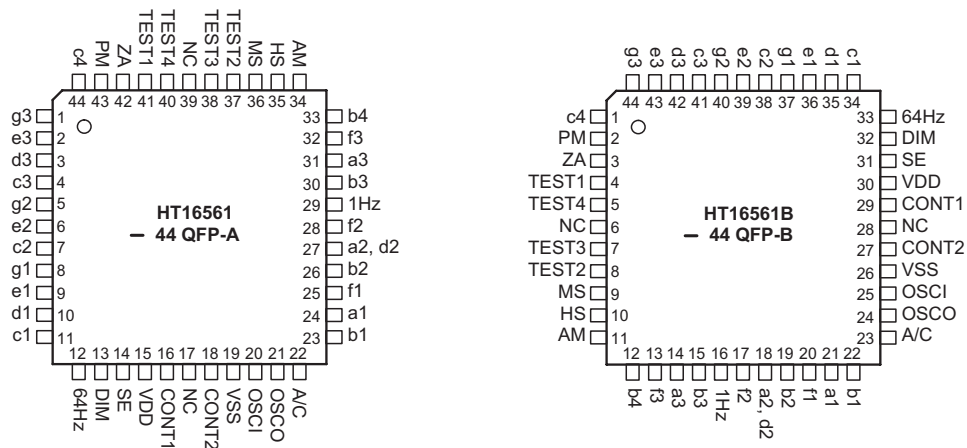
c4 PM ZA TEST1 TEST4 NC TEST3 TEST2 MS HS AM
44 43 42 41 40 39 38 37 36 35 34

g3 1
e3 2
d3 3
c3 4
g2 5
e2 6
c2 7
g1 8
e1 9
d1 10
c1 11

33 b4
32 f3
31 a3
30 b3
29 1Hz
28 f2
27 a2, d2
26 b2
25 f1
24 a1
23 b1

HT16561
— 44 QFP-A

12 13 14 15 16 17 18 19 20 21 22
64Hz DIM SE VDD CONT1 NC CONT2 VSS OSCI OSCO A/C

g3 e3 d3 c3 g2 e2 c2 g1 e1 d1 c1
44 43 42 41 40 39 38 37 36 35 34

c4 1
PM 2
ZA 3
TEST1 4
TEST4 5
NC 6
TEST3 7
TEST2 8
MS 9
HS 10
AM 11

33 64Hz
32 DIM
31 SE
30 VDD
29 CONT1
28 NC
27 CONT2
26 VSS
25 OSCI
24 OSCO
23 A/C

HT16561B
— 44 QFP-B

12 13 14 15 16 17 18 19 20 21 22
b4 f3 a3 b3 1Hz f2 a2, d2 b2 f1 a1 b1